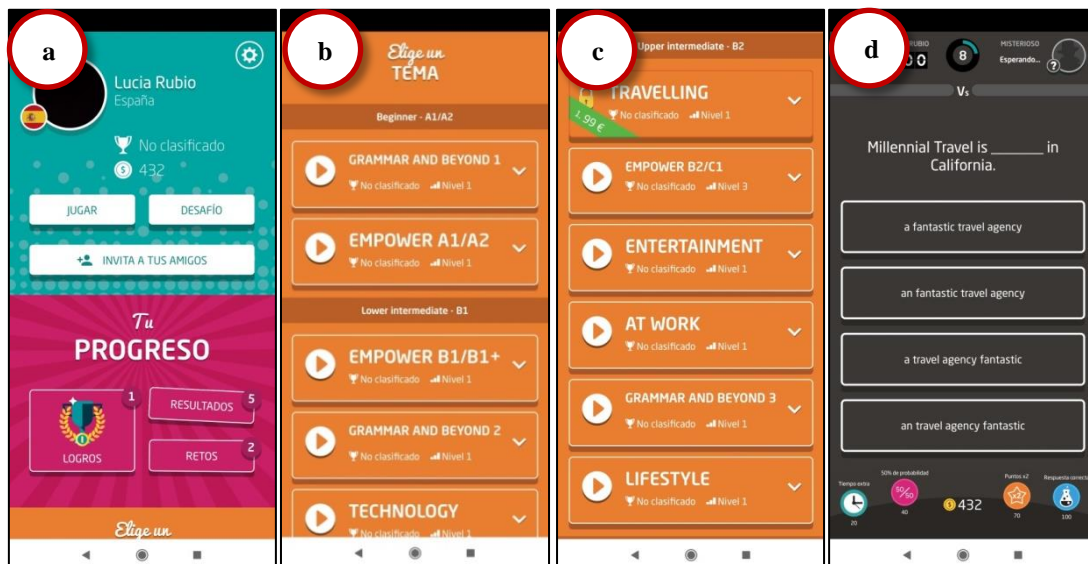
a

Lucia Rubio
España

No clasificado
432

JUGAR
DESAFÍO

INVITA A TUS AMIGOS

Tu
PROGRESO

LOGROS 1
RESULTADOS 5
RETOS 2

Elige un

b

Elige un
TEMA

Beginner - A1/A2

GRAMMAR AND BEYOND 1
No clasificado Nivel 1

EMPOWER A1/A2
No clasificado Nivel 1

Lower intermediate - B1

EMPOWER B1/B1+
No clasificado Nivel 1

GRAMMAR AND BEYOND 2
No clasificado Nivel 1

TECHNOLOGY
No clasificado Nivel 1

c

Upper intermediate - B2

TRAVELLING
1,99 €
No clasificado Nivel 1

EMPOWER B2/C1
No clasificado Nivel 3

ENTERTAINMENT
No clasificado Nivel 1

AT WORK
No clasificado Nivel 1

GRAMMAR AND BEYOND 3
No clasificado Nivel 1

LIFESTYLE
No clasificado Nivel 1

d

RUBIO
8
MISTERIOSO
Esperando...
Vs

Millennial Travel is _______ in California.

a fantastic travel agency

an fantastic travel agency

a travel agency fantastic

an travel agency fantastic

Tiempo extra 20
50% de probabilidad 40
432
Puntos x2 70
Respuesta correcta 100